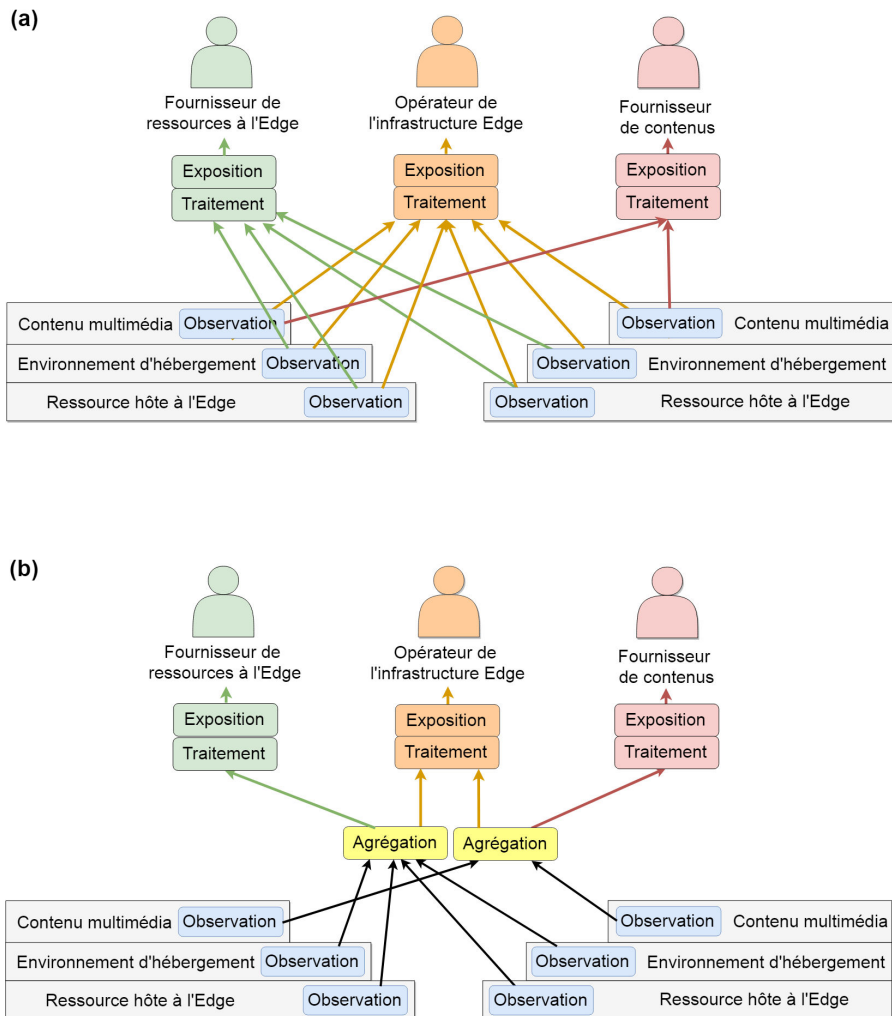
(a)

Fournisseur de ressources à l'Edge

Opérateur de l'infrastructure Edge

Fournisseur de contenus

Exposition
Traitement

Exposition
Traitement

Exposition
Traitement

Contenu multimédia Observation
Environnement d'hébergement Observation
Ressource hôte à l'Edge Observation

Observation Contenu multimédia
Observation Environnement d'hébergement
Observation Ressource hôte à l'Edge

(b)

Fournisseur de ressources à l'Edge

Opérateur de l'infrastructure Edge

Fournisseur de contenus

Exposition
Traitement

Exposition
Traitement

Exposition
Traitement

Agrégation
Agrégation

Contenu multimédia Observation
Environnement d'hébergement Observation
Ressource hôte à l'Edge Observation

Observation Contenu multimédia
Observation Environnement d'hébergement
Observation Ressource hôte à l'Edge